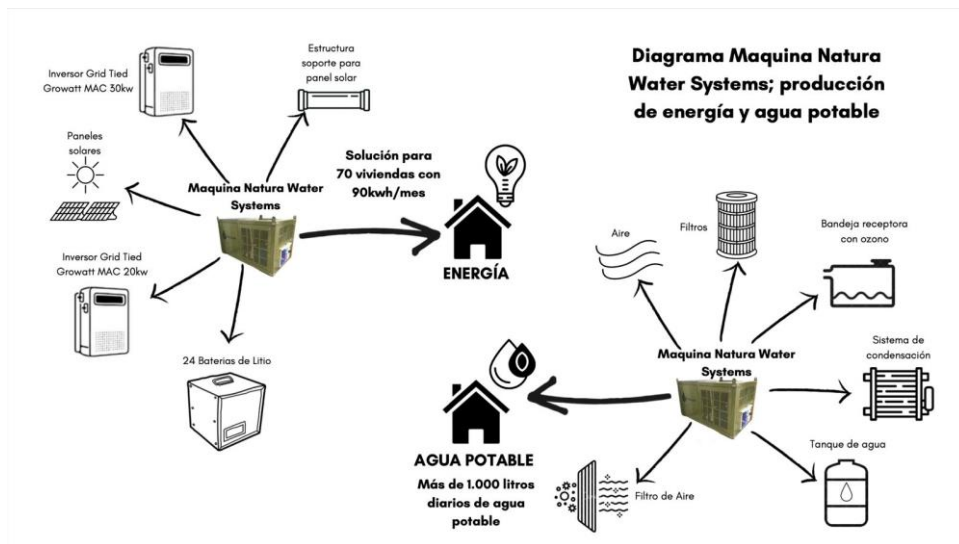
Diagrama Maquina Natura Water Systems; producción de energía y agua potable

Inversor Grid Tied Growatt MAC 30kw

Estructura soporte para panel solar

Paneles solares

Maquina Natura Water Systems

Solución para 70 viviendas con 90kwh/mes

ENERGÍA

Inversor Grid Tied Growatt MAC 20kw

24 Baterias de Litio

Aire

Filtros

Bandeja receptora con ozono

Sistema de condensación

Maquina Natura Water Systems

Tanque de agua

AGUA POTABLE

Más de 1.000 litros diarios de agua potable

Filtro de Aire